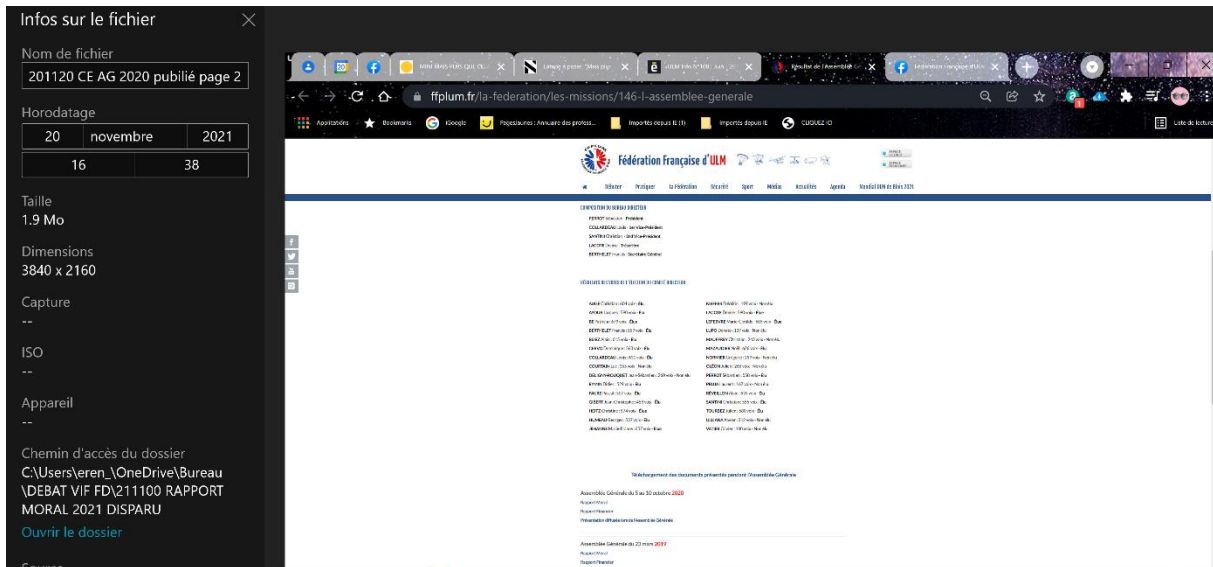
Infos sur le fichier

Nom de fichier
201120 CE AG 2020 pubilié page 2

Horodatage
20 novembre 2021
16 38

Taille
1.9 Mo

Dimensions
3840 x 2160

Capture
--

ISO
--

Appareil
--

Chemin d'accès du dossier
C:\Users\eren_\OneDrive\Bureau\DEBAT VIF FD\211100 RAPPORT MORAL 2021 DISPARU

Ouvrir le dossier

ffplum.fr/la-federation/les-missions/146-l-assemblee-generale

Applications Bookmarks Google Pagesjaunes : Annuaire des profess... Importés depuis IE (1) Importés depuis IE CLIQUEZ ICI

Liste de lecture

Fédération Française d'ULM

Débuter Pratiquer La Fédération Sécurité Sport Médias Actualités Agenda Mondial ULM de Blois 2021

COMPOSITION DU BUREAU DIRECTEUR

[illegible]

RÉSULTATS DE L'ÉLECTION DU COMITÉ DIRECTEUR

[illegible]

Téléchargement des documents présentés pendant l'Assemblée Générale

Assemblée Générale du 9 au 10 octobre 2020
Rapport Moral
Rapport Financier
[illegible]

Assemblée Générale du 23 mars 2019
Rapport Moral
Rapport Financier